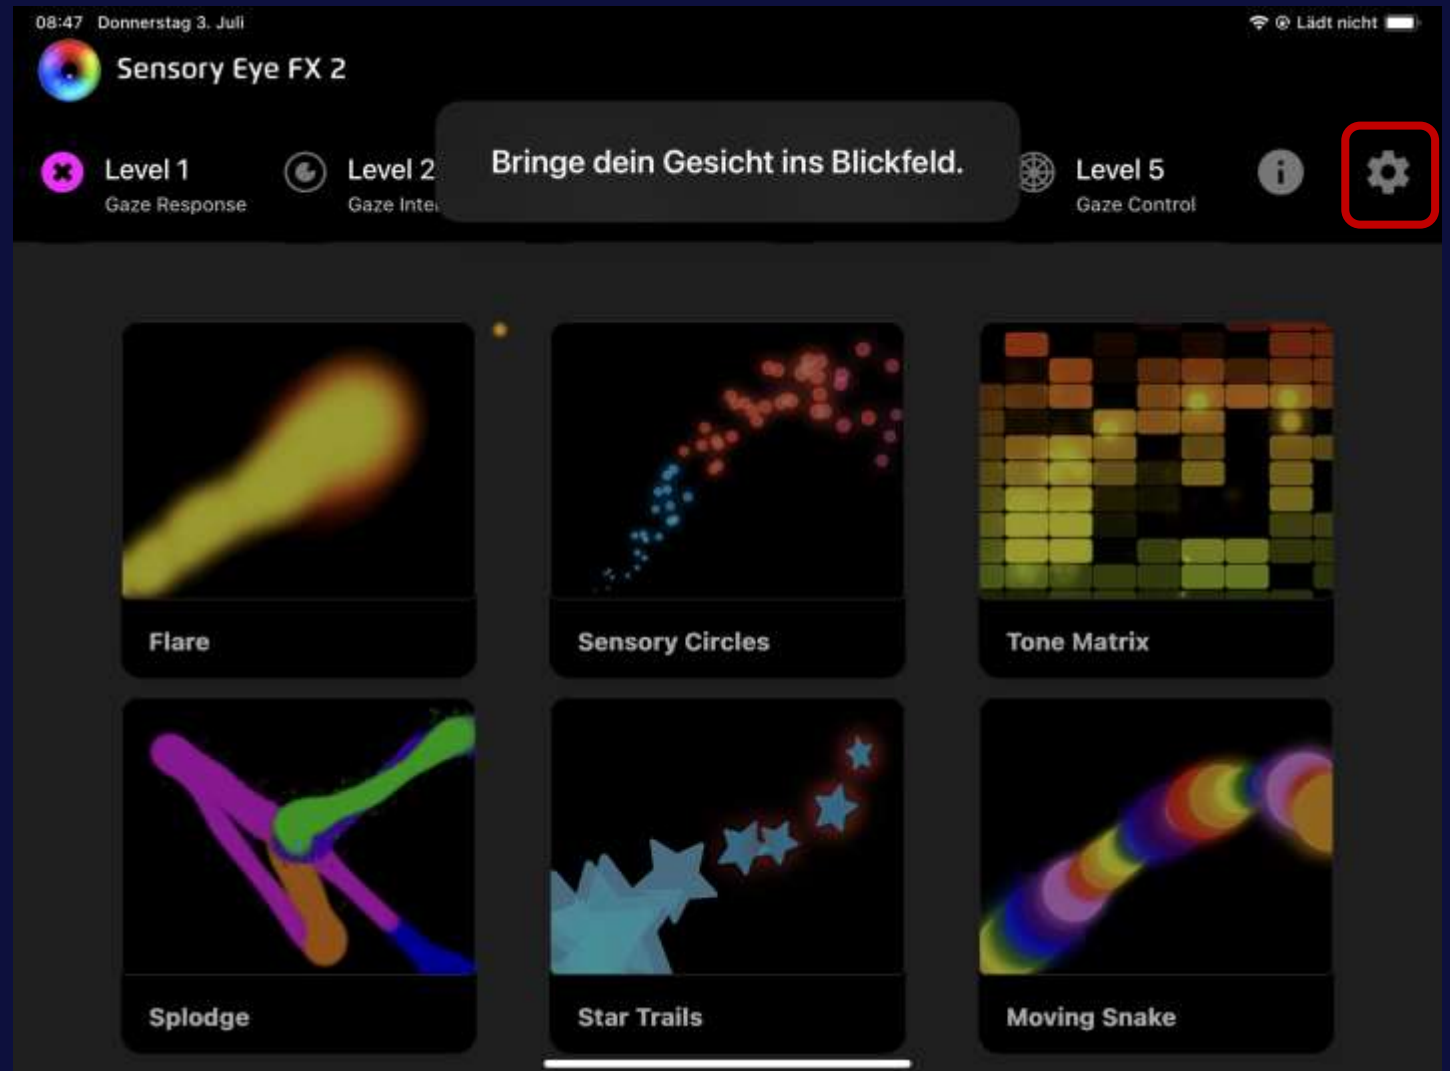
08:47 Donnerstag 3. Juli

Lädt nicht

Sensory Eye FX 2

Level 1
Gaze Response

Level 2
Gaze Inte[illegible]

Bringe dein Gesicht ins Blickfeld.

Level 5
Gaze Control

Flare

Sensory Circles

Tone Matrix

Splodge

Star Trails

Moving Snake